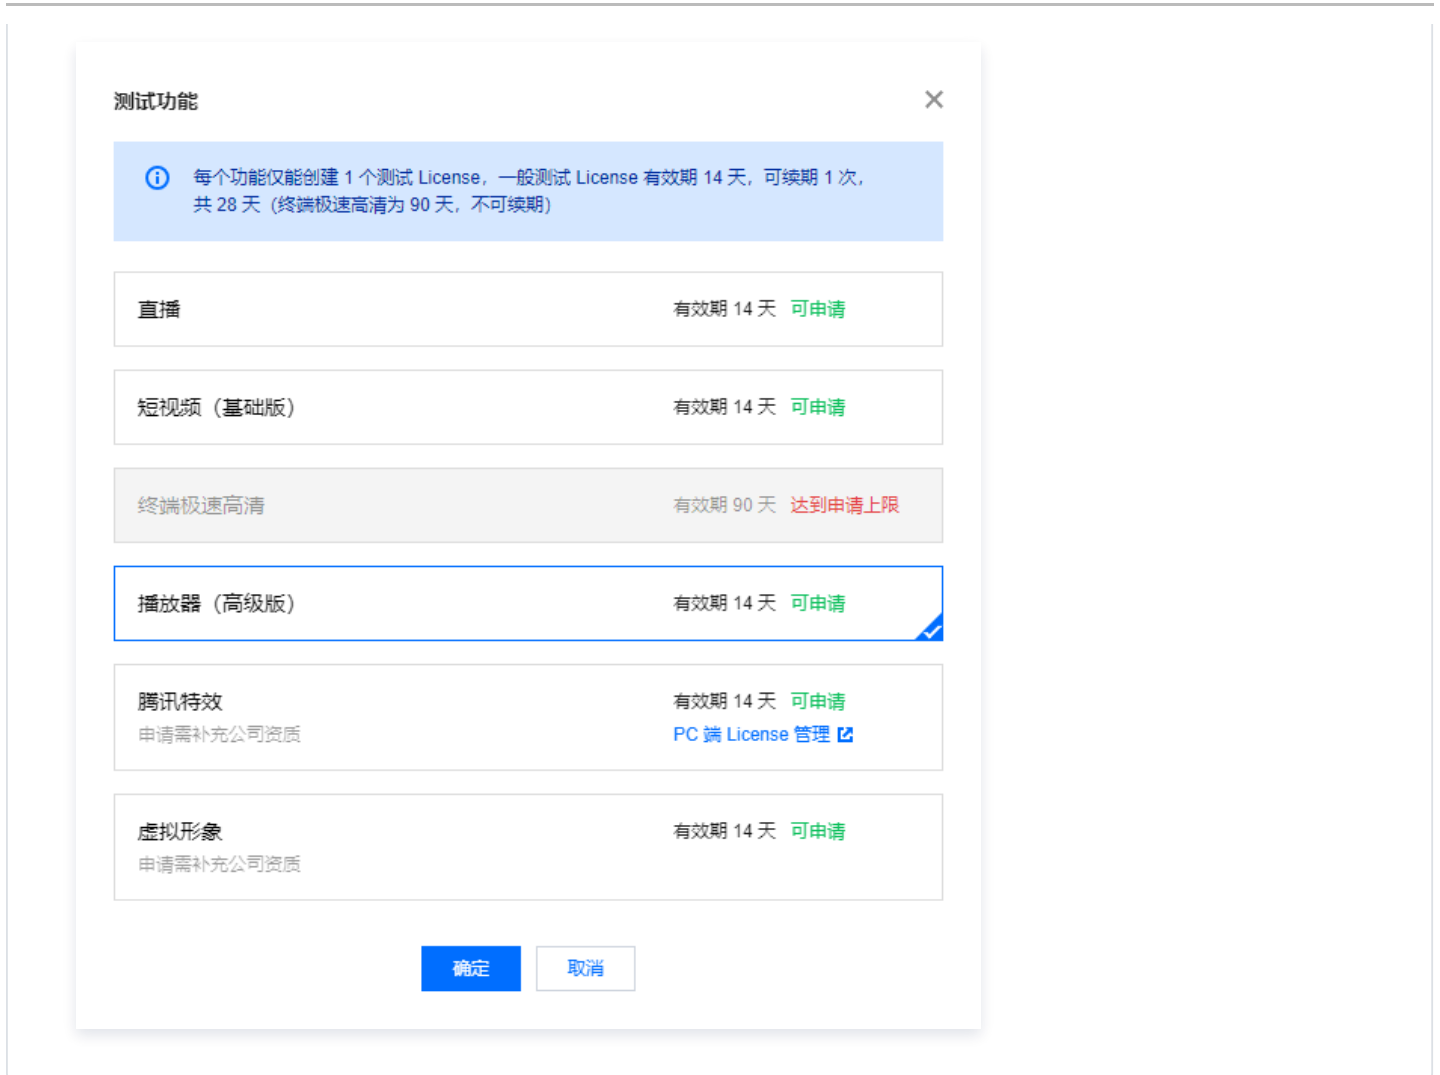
测试功能

×

每个功能仅能创建 1 个测试 License，一般测试 License 有效期 14 天，可续期 1 次，共 28 天（终端极速高清为 90 天，不可续期）

直播 有效期 14 天 可申请

短视频（基础版） 有效期 14 天 可申请

终端极速高清 有效期 90 天 达到申请上限

播放器（高级版） 有效期 14 天 可申请

腾讯特效
申请需补充公司资质
有效期 14 天 可申请
PC 端 License 管理

虚拟形象
申请需补充公司资质
有效期 14 天 可申请

确定 取消